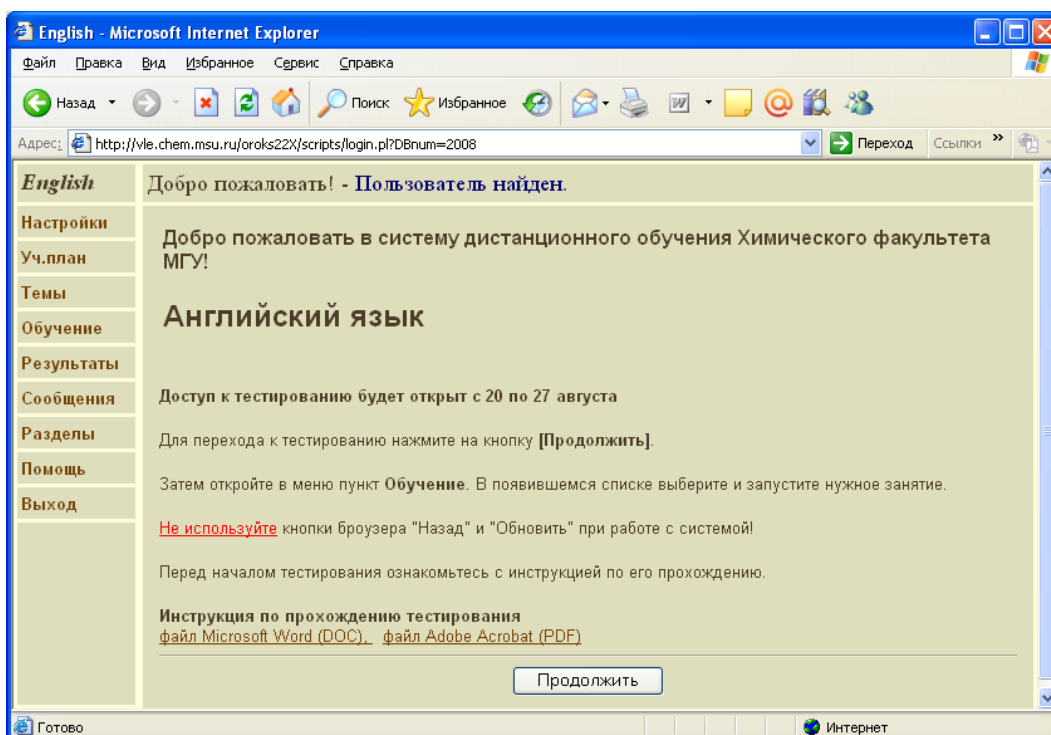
English - Microsoft Internet Explorer

Файл Правка Вид Избранное Сервис Справка

Назад Поиск Избранное

Адрес: http://vle.chem.msu.ru/oroks22X/scripts/login.pl?DBnum=2008 Переход Ссылки

English

Добро пожаловать! - Пользователь найден.

Настройки
Уч.план
Темы
Обучение
Результаты
Сообщения
Разделы
Помощь
Выход

Добро пожаловать в систему дистанционного обучения Химического факультета МГУ!

Английский язык

Доступ к тестированию будет открыт с 20 по 27 августа

Для перехода к тестированию нажмите на кнопку [Продолжить].

Затем откройте в меню пункт Обучение. В появившемся списке выберите и запустите нужное занятие.

Не используйте кнопки броузера "Назад" и "Обновить" при работе с системой!

Перед началом тестирования ознакомьтесь с инструкцией по его прохождению.

Инструкция по прохождению тестирования
файл Microsoft Word (DOC), файл Adobe Acrobat (PDF)

Продолжить

Готово

Интернет